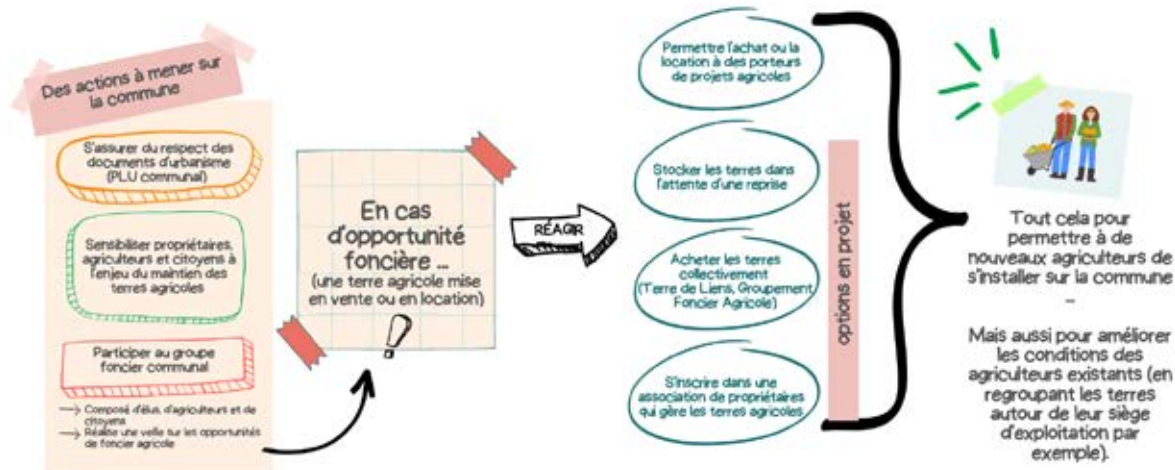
Des actions à mener sur la commune

S'assurer du respect des documents d'urbanisme (PLU communal)

Sensibiliser propriétaires, agriculteurs et citoyens à l'enjeu du maintien des terres agricoles

Participer au groupe foncier communal

→ Composé d'élus, d'agriculteurs et de citoyens
→ Réalise une veille sur les opportunités de foncier agricole

En cas d'opportunité foncière ...
(une terre agricole mise en vente ou en location)
!

RÉAGIR

Permettre l'achat ou la location à des porteurs de projets agricoles

Stocker les terres dans l'attente d'une reprise

Acheter les terres collectivement (Terre de Liens, Groupement Foncier Agricole)

S'inscrire dans une association de propriétaires qui gère les terres agricoles

options en projet

Tout cela pour permettre à de nouveaux agriculteurs de s'installer sur la commune
-
Mais aussi pour améliorer les conditions des agriculteurs existants (en regroupant les terres autour de leur siège d'exploitation par exemple).